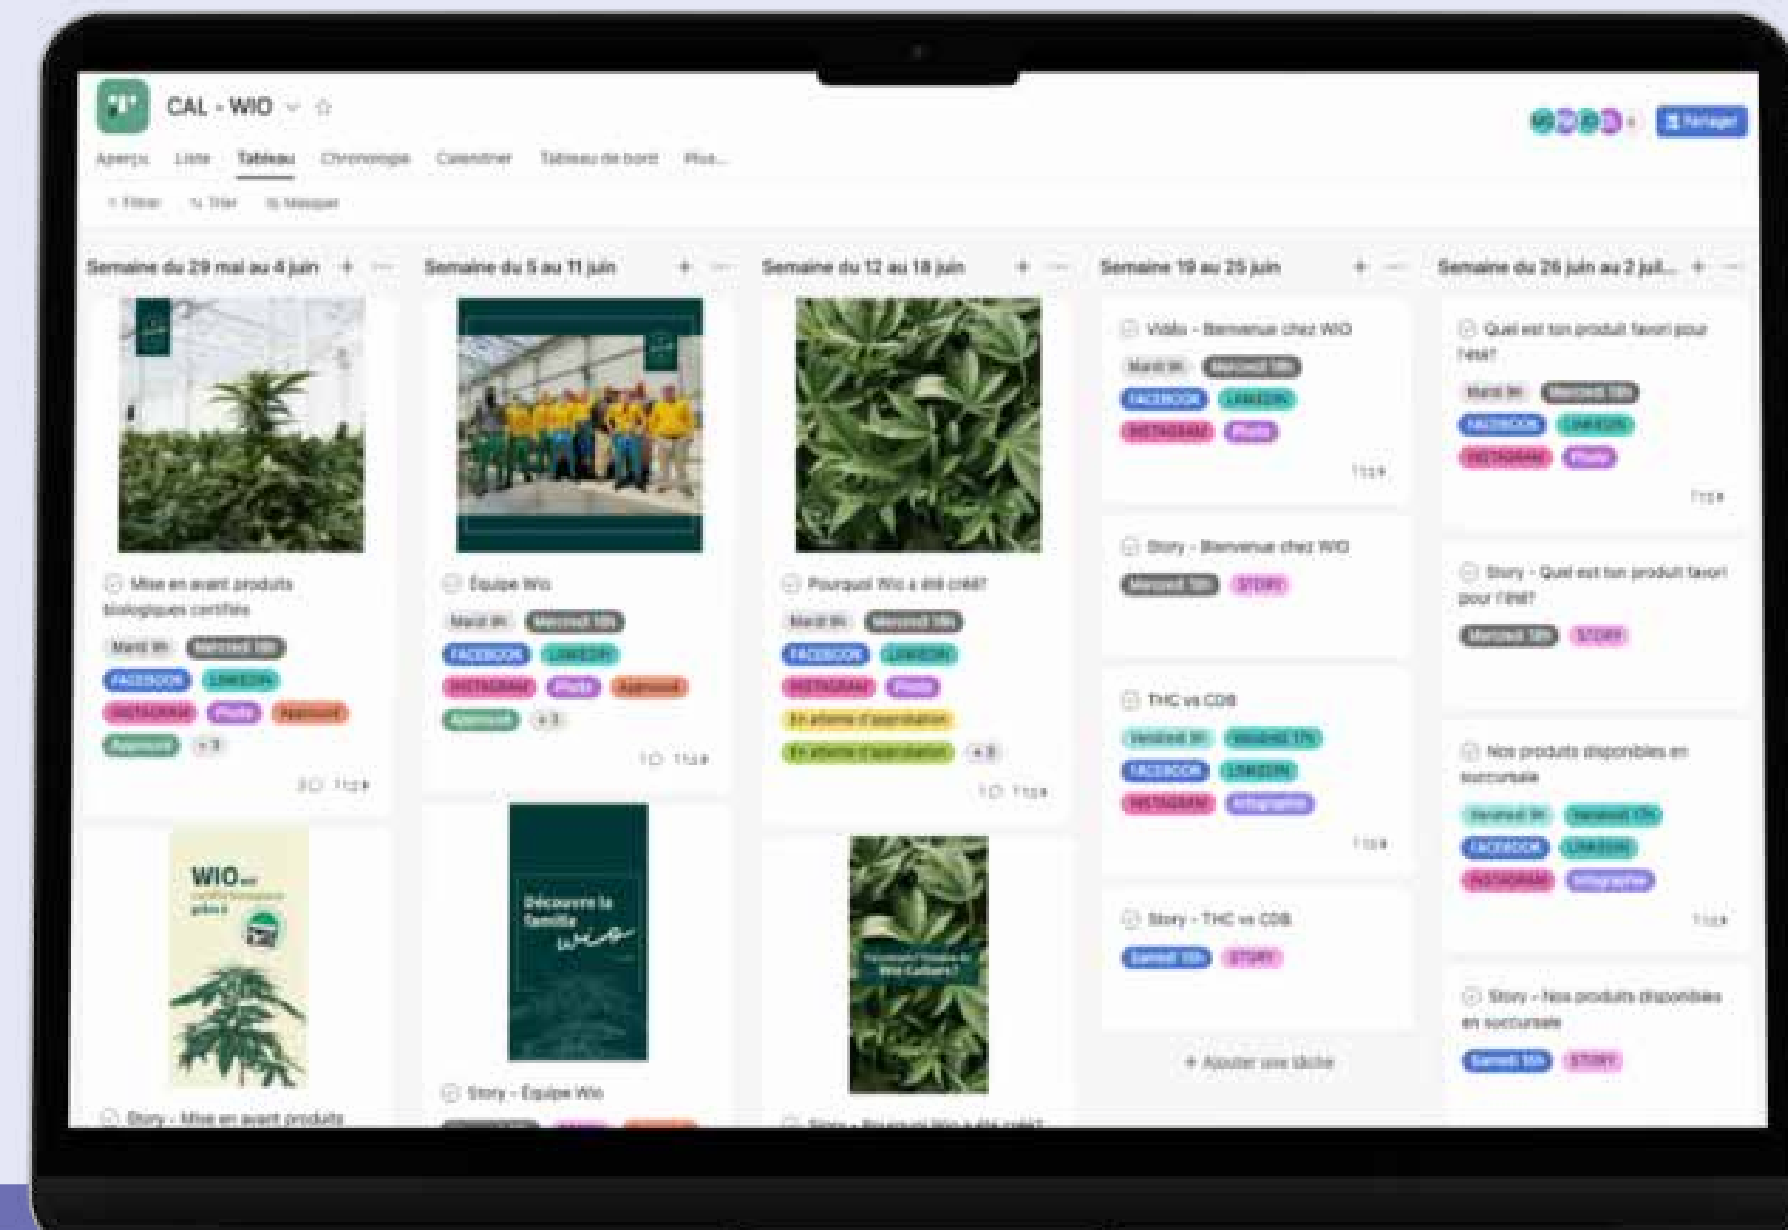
CAL - WIO

Aperçu Liste Tableau Chronologie Calendrier Tableau de bord Plus...

Partager

+ Filtrer Trier Masquer

Semaine du 29 mai au 4 juin

Mise en avant produits biologiques certifiés

Mardi 9h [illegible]

FACEBOOK LINKEDIN

INSTAGRAM Photo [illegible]

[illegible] +3

WIO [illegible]

Story - Mise en avant produits

Semaine du 5 au 11 juin

Équipe Wio

Mardi 9h Mercredi 18h

FACEBOOK LINKEDIN

INSTAGRAM Photo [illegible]

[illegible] +3

Découvre la famille Wio

Story - Équipe Wio

Semaine du 12 au 18 juin

Pourquoi Wio a été créé?

Mardi 9h Mercredi 18h

FACEBOOK LINKEDIN

INSTAGRAM Photo

En attente d'approbation

En attente d'approbation +3

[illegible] Wio Culture?

Story - Pourquoi Wio a été créé

Semaine 19 au 25 juin

Vidéo - Bienvenue chez WIO

Mardi 9h Mercredi 18h

FACEBOOK LINKEDIN

INSTAGRAM Photo

Story - Bienvenue chez WIO

Mercredi 18h STORY

THC vs CDB

Vendredi 9h Vendredi 17h

FACEBOOK LINKEDIN

INSTAGRAM Infographie

Story - THC vs CDB

Samedi 10h STORY

+ Ajouter une tâche

Semaine du 26 juin au 2 juil...

Quel est ton produit favori pour l'été?

Mardi 9h Mercredi 18h

FACEBOOK LINKEDIN

INSTAGRAM Photo

Story - Quel est ton produit favori pour l'été?

Mercredi 18h STORY

Nos produits disponibles en succursale

Vendredi 9h Vendredi 17h

FACEBOOK LINKEDIN

INSTAGRAM Infographie

Story - Nos produits disponibles en succursale

Samedi 10h STORY